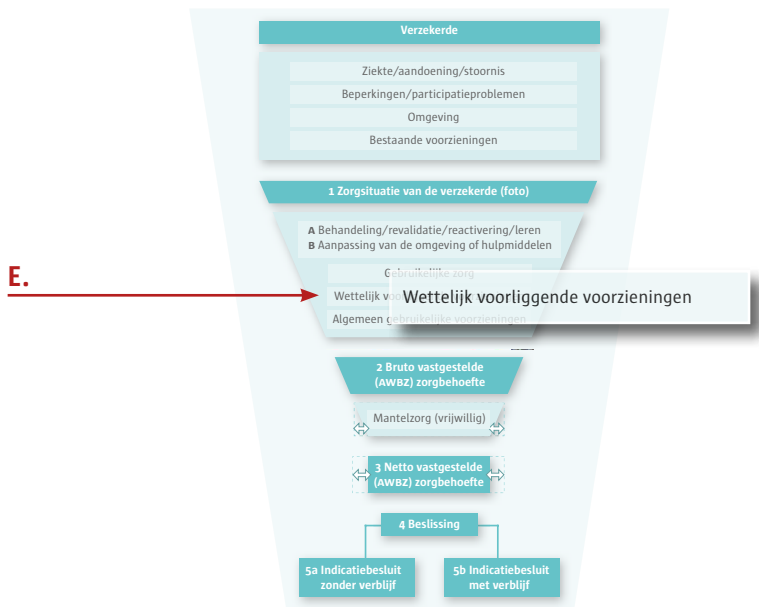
Verzekerde

Ziekte/aandoening/stoornis

Beperkingen/participatieproblemen

Omgeving

Bestaande voorzieningen

1 Zorgsituatie van de verzekerde (foto)

A Behandeling/revalidatie/reactivering/leren
B Aanpassing van de omgeving of hulpmiddelen

E.

Gebruikelijke zorg

Wettelijk vo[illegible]

Wettelijk voorliggende voorzieningen

Algemeen gebruikelijke voorzieningen

2 Bruto vastgestelde (AWBZ) zorgbehoefte

Mantelzorg (vrijwillig)

3 Netto vastgestelde (AWBZ) zorgbehoefte

4 Beslissing

5a Indicatiebesluit zonder verblijf

5b Indicatiebesluit met verblijf